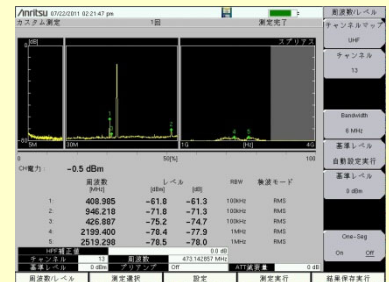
/inritsu 07/22/2011 02:21:47 pm

カスタム測定 1回 測定完了

0 dB スプリアス

5M 30M 1G [Hz] 4G

0 50[%] 100

CH電力： -0.5 dBm

| | 周波数 [MHz] | レベル [dBm] | [dB] | RBW | 検波モード |
|---|---|---|---|---|---|
| 1: | 408.905 | -61.8 | -61.3 | 100kHz | RMS |
| 2: | 946.218 | -71.8 | -71.3 | 100kHz | RMS |
| 3: | 426.887 | -75.2 | -74.7 | 100kHz | RMS |
| 4: | 2199.400 | -78.4 | -77.9 | 1MHz | RMS |
| 5: | 2519.298 | -78.5 | -78.0 | 1MHz | RMS |

UHF補正値 0.0 dB

チャンネル 13 周波数 473.142857 MHz

基準レベル 0 dBm プリアンプ Off ATT減衰量 0 dB

周波数/レベル

チャンネルマップ UHF

チャンネル 13

Bandwidth 6 MHz

基準レベル 自動設定実行

基準レベル 0 dBm

One-Seg On Off

周波数/レベル 測定選択 設定 測定実行 結果保存実行